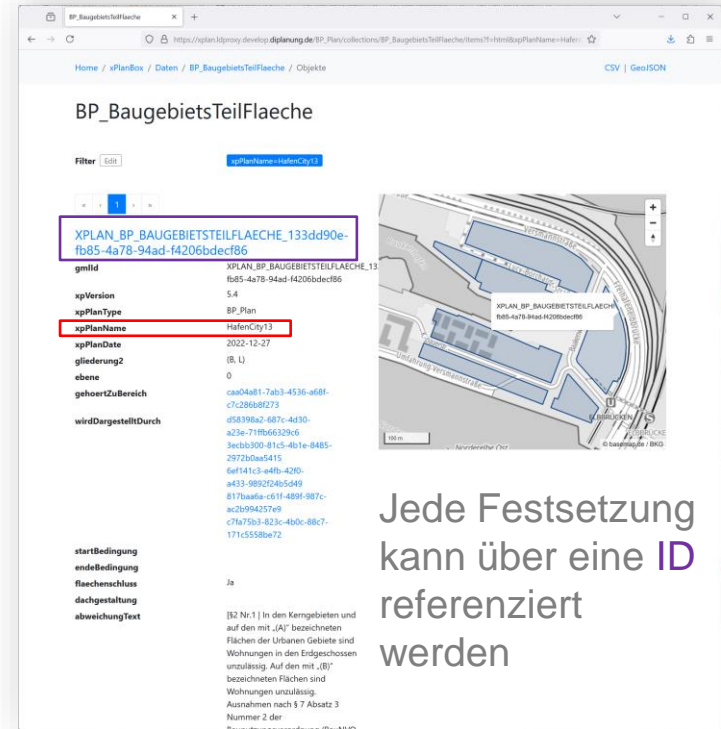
BP_BaugebietsTeilFlaeche

https://xplan.ldproxy.develop.diplanung.de/BP_Plan/collections/BP_BaugebietsTeilFlaeche/items?f=html&xpPlanName=Hafen

Home / xPlanBox / Daten / BP_BaugebietsTeilFlaeche / Objekte

CSV | GeoJSON

BP_BaugebietsTeilFlaeche

Filter Edit xpPlanName=HafenCity13

XPLAN_BP_BAUGEBIETSTEILFLAECHE_133dd90e-fb85-4a78-94ad-f4206bdecf86

| | |
|---|---|
| gmlId | XPLAN_BP_BAUGEBIETSTEILFLAECHE_133dd90e-fb85-4a78-94ad-f4206bdecf86 |
| xpVersion | 5.4 |
| xpPlanType | BP_Plan |
| xpPlanName | HafenCity13 |
| xpPlanDate | 2022-12-27 |
| gliederung2 | (B, L) |
| ebene | 0 |
| gehoertZuBereich | caa04a81-7ab3-4536-a68f-c7c286b8f273 |
| wirdDargestelltDurch | d58398a2-687c-4d30-a23e-71ffb66329c6 3ecbb300-81c5-4b1e-8485-2972b0aa5415 6ef141c3-e4fb-42f0-a433-9892f24b5d49 817baa6a-c61f-489f-987c-ac2b994257e9 c7fa75b3-823c-4b0c-88c7-171c5558be72 |
| startBedingung | |
| endeBedingung | |
| flaechenschluss | Ja |
| dachgestaltung | |
| abweichungText | [§2 Nr.1 \| In den Kerngebieten und auf den mit „(A)" bezeichneten Flächen der Urbanen Gebiete sind Wohnungen in den Erdgeschossen unzulässig. Auf den mit „(B)" bezeichneten Flächen sind Wohnungen unzulässig. Ausnahmen nach § 7 Absatz 3 Nummer 2 der |

XPLAN_BP_BAUGEBIETSTEILFLAECHE_ fb85-4a78-94ad-f4206bdecf86

Versmannstraße

Umfahrung Versmannstraße

Norderelbe

BRÜCKEN

100 m

© basemap.de / BKG

Jede Festsetzung kann über eine ID referenziert werden